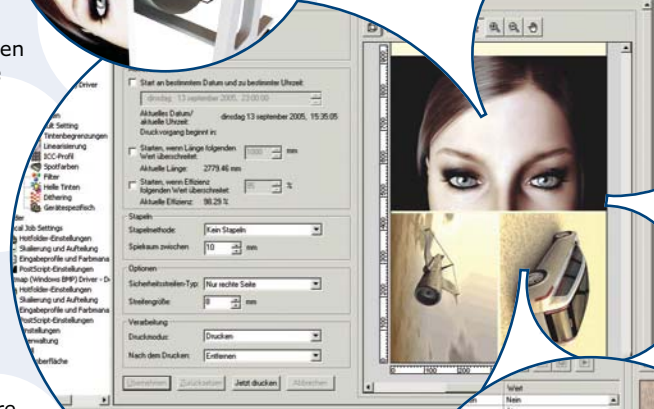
en

Driver

Setting
Tintenbegrenzungen
Linearisierung
ICC-Profil
Spotfarben
Filter
Helle Tinten
Dithering
Gerätespezifisch

cal Job Settings
Hotfolder-Einstellungen
Skalierung und Aufteilung
Eingabeprofile und Farbmana
PostScript-Einstellungen
map (Windows BMP) Driver - D
Hotfolder-Einstellungen
Skalierung und Aufteilung
Eingabeprofile und Farbmana
PostScript-Einstellungen
nstellungen
rwaltung

berfläche

Start an bestimmtem Datum und zu bestimmter Uhrzeit:

dinsdag 13 september 2005, 23:00:00

Aktuelles Datum/ aktuelle Uhrzeit: dinsdag 13 september 2005, 15:35:05

Druckvorgang beginnt in:

Starten, wenn Länge folgenden Wert überschreitet: 5000 mm

Aktuelle Länge: 2779.46 mm

Starten, wenn Effizienz folgenden Wert überschreitet: 85 %

Aktuelle Effizienz: 98.29 %

Stapeln

Stapelmethode: Kein Stapeln

Speicaum zwischen 10 mm

Optionen

Sicherheitsstreifen-Typ: Nur rechte Seite

Streifengröße: 8 mm

Verarbeitung

Druckmodus: Drucken

Nach dem Drucken: Entfernen

Übernehmen Zurücksetzen Jetzt drucken Abbrechen

Wert
Nein

re